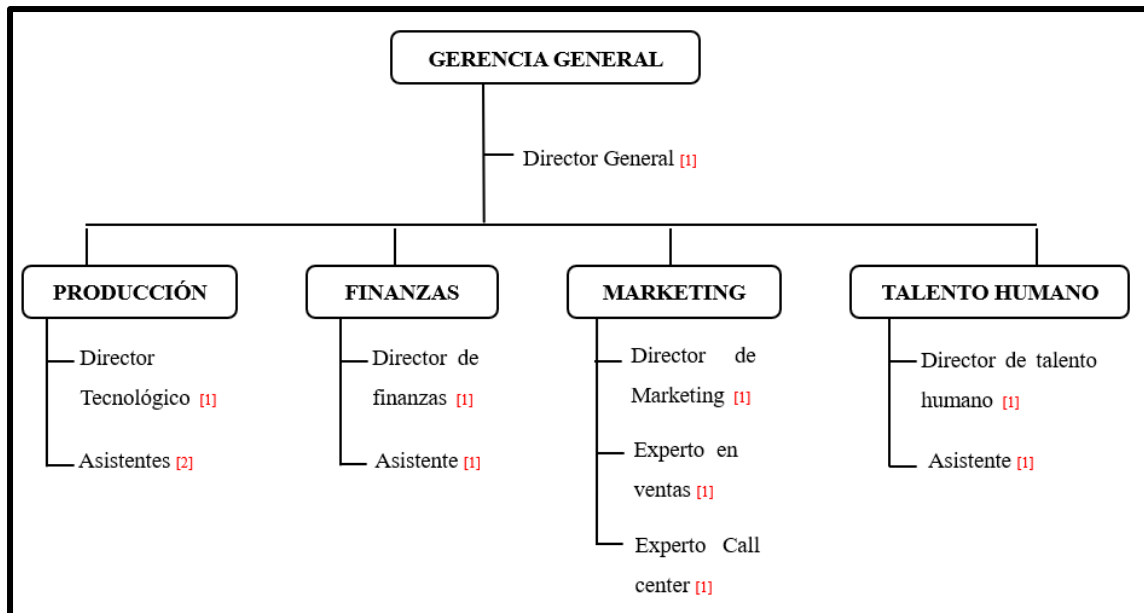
GERENCIA GENERAL

Director General [1]

PRODUCCIÓN

Director Tecnológico [1]

Asistentes [2]

FINANZAS

Director de finanzas [1]

Asistente [1]

MARKETING

Director de Marketing [1]

Experto en ventas [1]

Experto Call center [1]

TALENTO HUMANO

Director de talento humano [1]

Asistente [1]